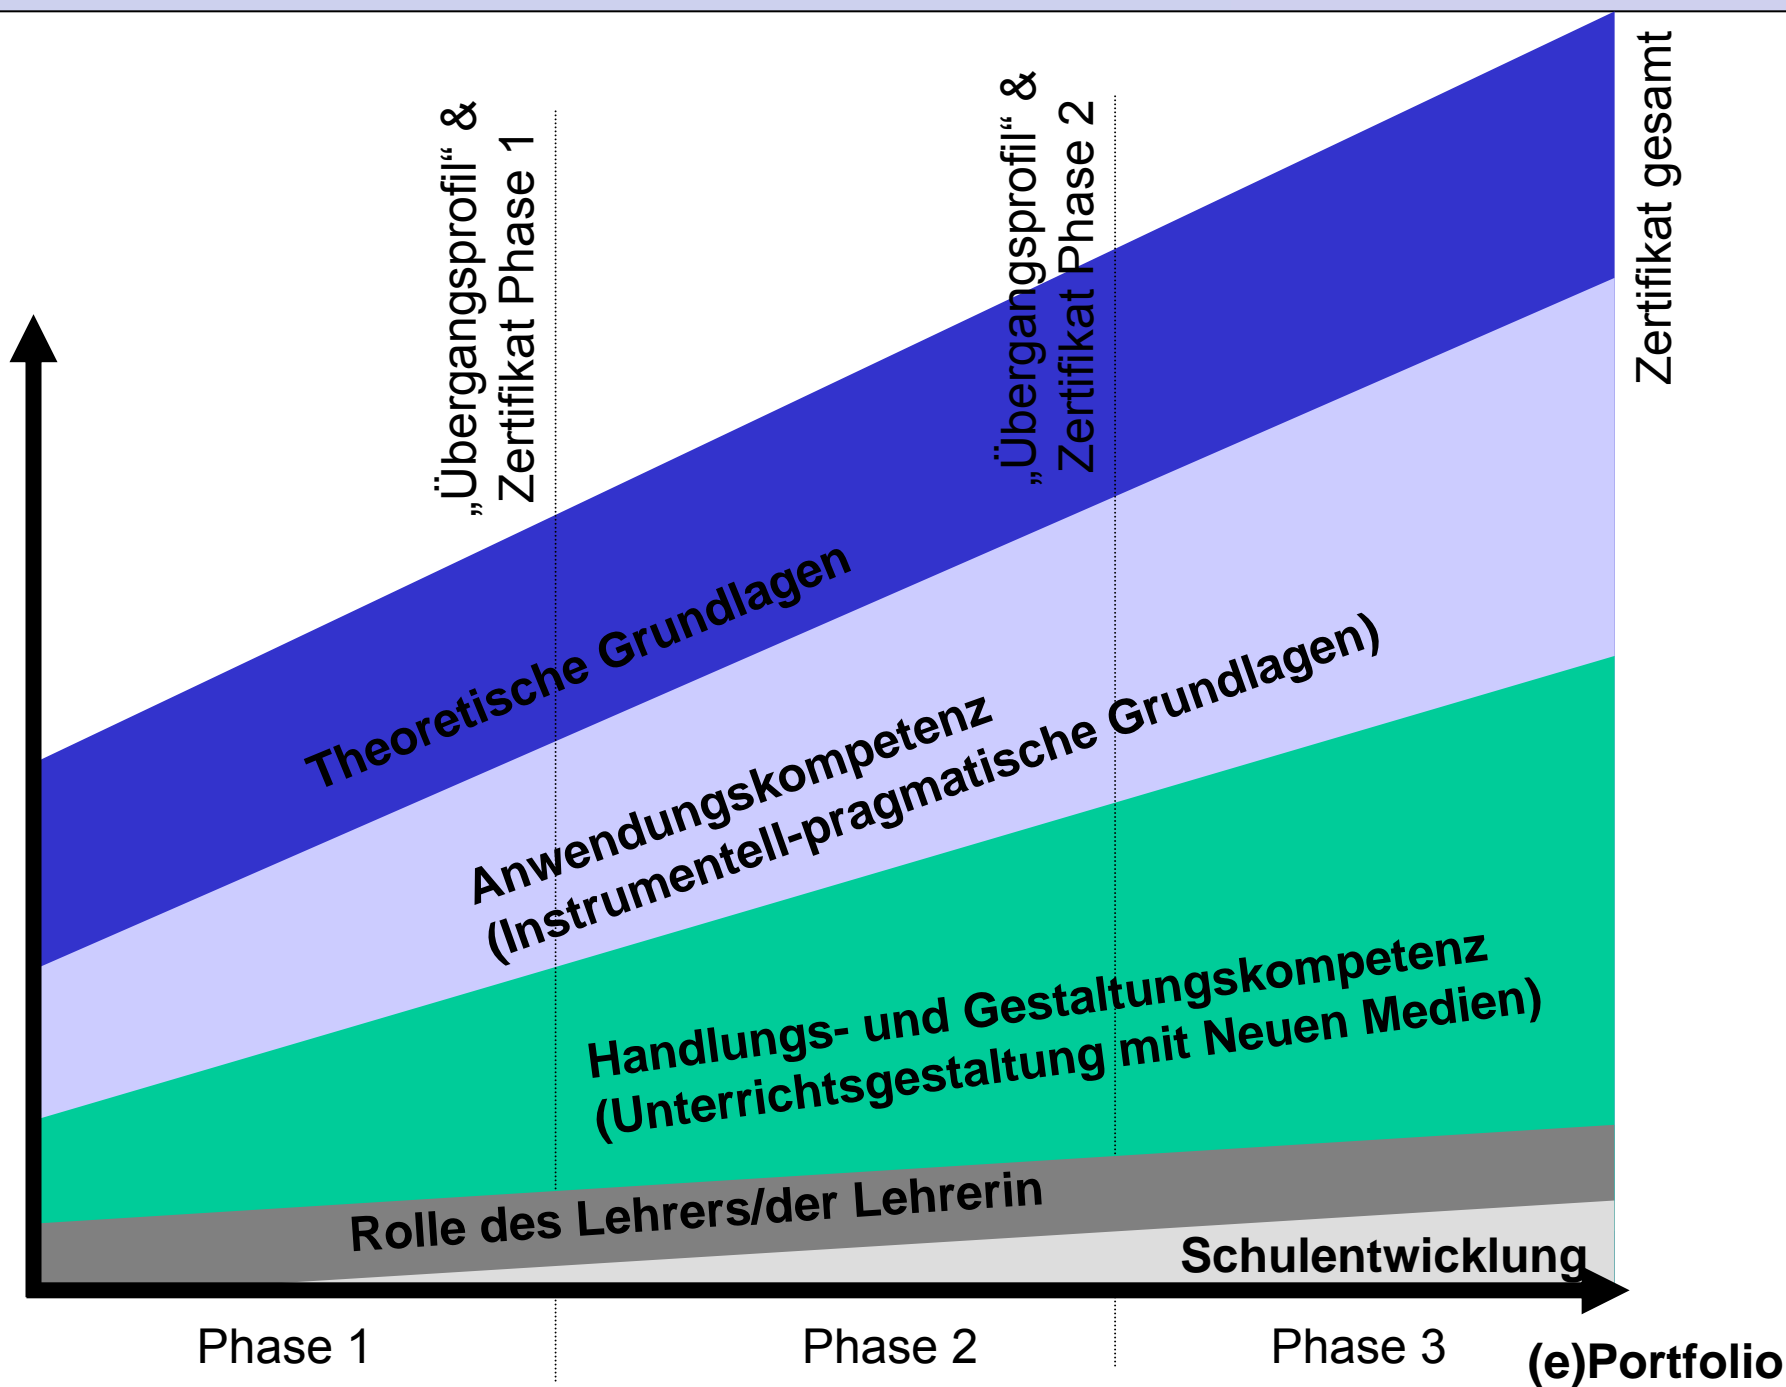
„Übergangsprofil“ & Zertifikat Phase 1

„Übergangsprofil“ & Zertifikat Phase 2

Zertifikat gesamt

Theoretische Grundlagen

Anwendungskompetenz (Instrumentell-pragmatische Grundlagen)

Handlungs- und Gestaltungskompetenz (Unterrichtsgestaltung mit Neuen Medien)

Rolle des Lehrers/der Lehrerin

Schulentwicklung

Phase 1

Phase 2

Phase 3

(e)Portfolio